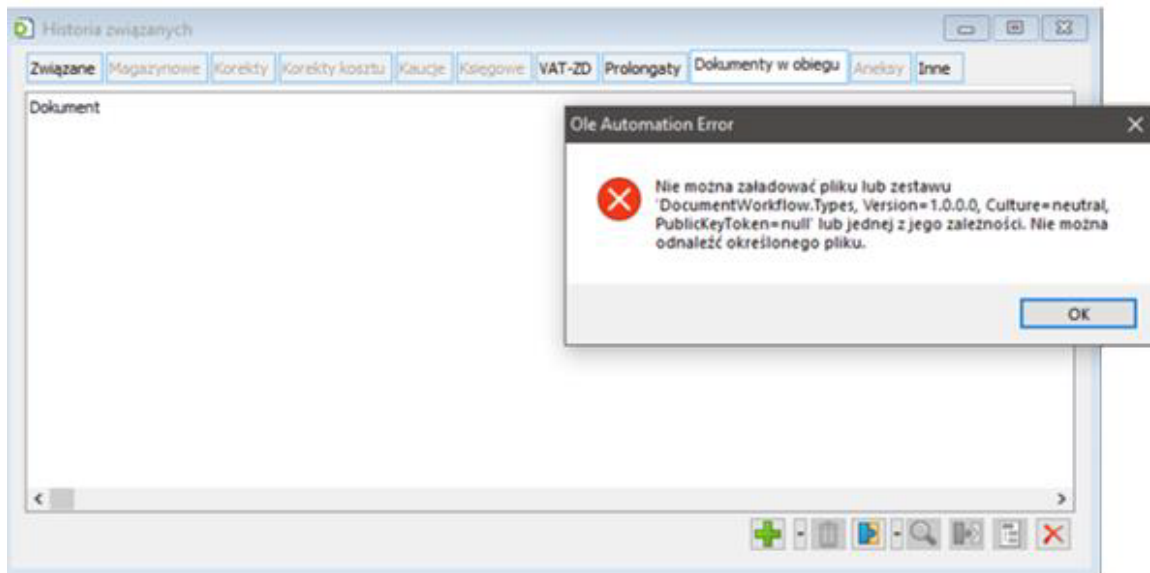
Historia związanych

Związane | Magazynowe | Korekty | Korekty kosztu | Kaucje | Księgowe | VAT-ZD | Prolongaty | Dokumenty w obiegu | Aneksy | Inne

Dokument

Ole Automation Error

Nie można załadować pliku lub zestawu 'DocumentWorkflow.Types, Version=1.0.0.0, Culture=neutral, PublicKeyToken=null' lub jednej z jego zależności. Nie można odnaleźć określonego pliku.

OK